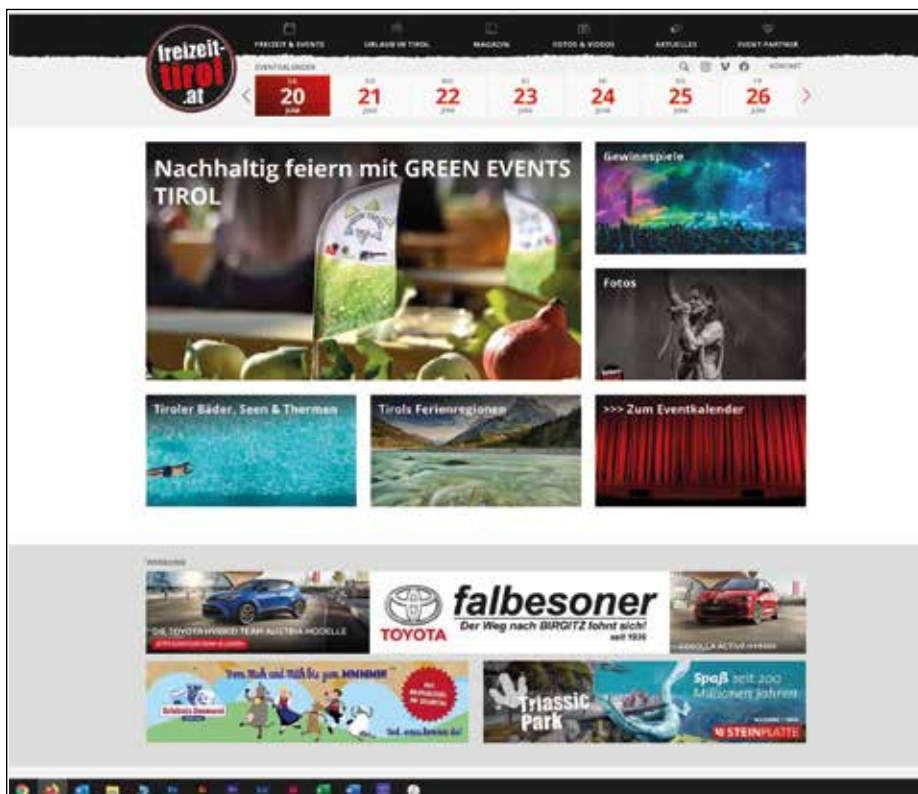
freizeit-tirol.at

FREIZEIT & EVENTS URLAUB IN TIROL MAGAZIN FOTOS & VIDEOS AKTUELLES EVENT-PARTNER

EVENTKALENDER

KONTAKT

20 JUNI 21 JUNI 22 JUNI 23 JUNI 24 JUNI 25 JUNI 26 JUNI

Nachhaltig feiern mit GREEN EVENTS TIROL

Gewinnspiele

Fotos

Tiroler Bäder, Seen & Thermen

Tirols Ferienregionen

>>> Zum Eventkalender

WERBUNG

DIE TOYOTA HYBRID TEAM AUSTRIA MODELLE

TOYOTA falbesoner Der Weg nach BIRGITZ lohnt sich! seit 1936

COROLLA ACTIVE HYBRID

Triassic Park

Spaß seit 200 Millionen Jahren

STEINPLATTE